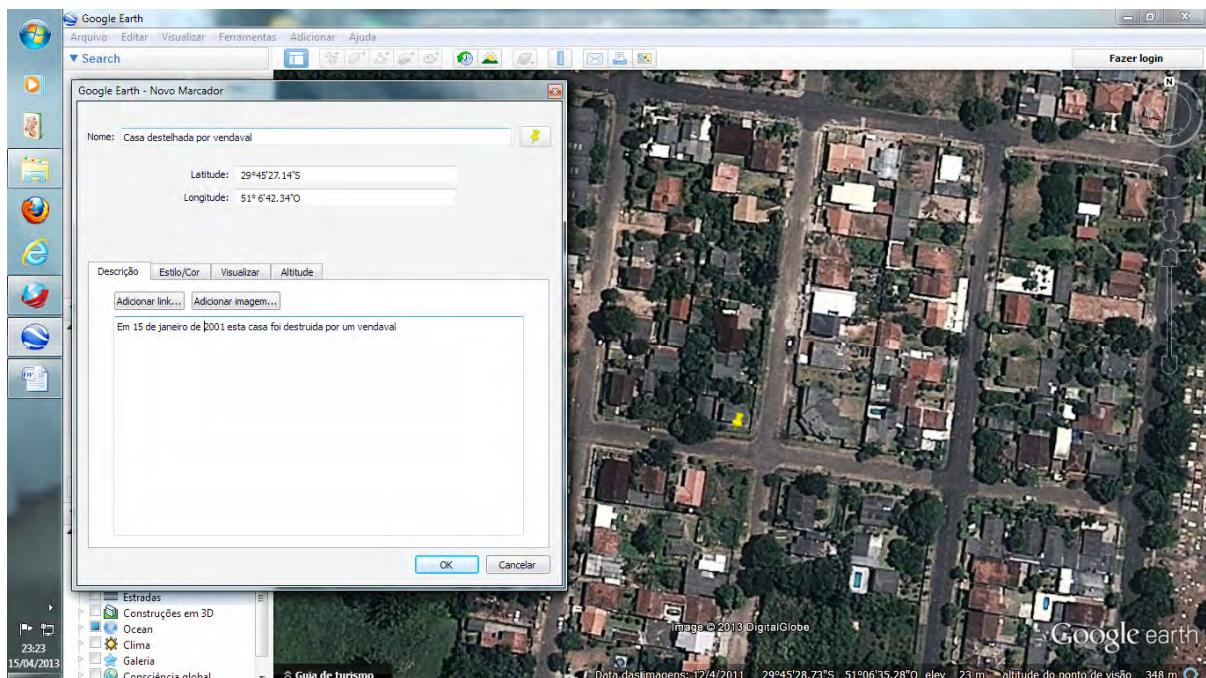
Google Earth
Arquivo Editar Visualizar Ferramentas Adicionar Ajuda
▼ Search
Fazer login
N
Google Earth - Novo Marcador
Nome: Casa destelhada por vendaval
Latitude: 29°45'27.14"S
Longitude: 51° 6'42.34"O
Descrição Estilo/Cor Visualizar Altitude
Adicionar link... Adicionar imagem...
Em 15 de janeiro de 2001 esta casa foi destruida por um vendaval
OK Cancelar
Estradas
Construções em 3D
Ocean
Clima
Galeria
Consciência global
Guia de turismo
Imagem © 2013 DigitalGlobe
Google earth
Data das imagens: 12/4/2011 29°45'28.73"S 51°06'35.28"O elev 23 m altitude do ponto de visão 348 m
23:23
15/04/2013